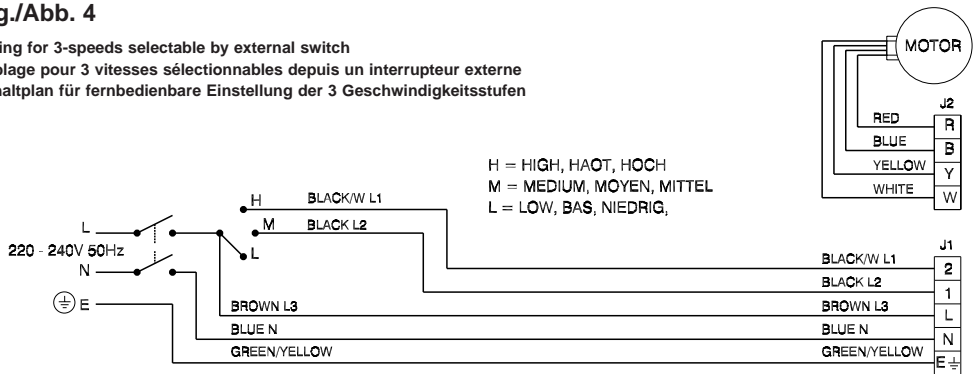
g./Abb. 4

ing for 3-speeds selectable by external switch
blage pour 3 vitesses sélectionnables depuis un interrupteur externe
altplan für fernbedienbare Einstellung der 3 Geschwindigkeitsstufen

MOTOR

J2
RED R
BLUE B
YELLOW Y
WHITE W

H = HIGH, HAOT, HOCH
M = MEDIUM, MOYEN, MITTEL
L = LOW, BAS, NIEDRIG,

L
220 - 240V 50Hz
N
E

H BLACK/W L1
M BLACK L2
L

J1
BLACK/W L1 2
BLACK L2 1
BROWN L3 BROWN L3 L
BLUE N BLUE N N
GREEN/YELLOW GREEN/YELLOW E